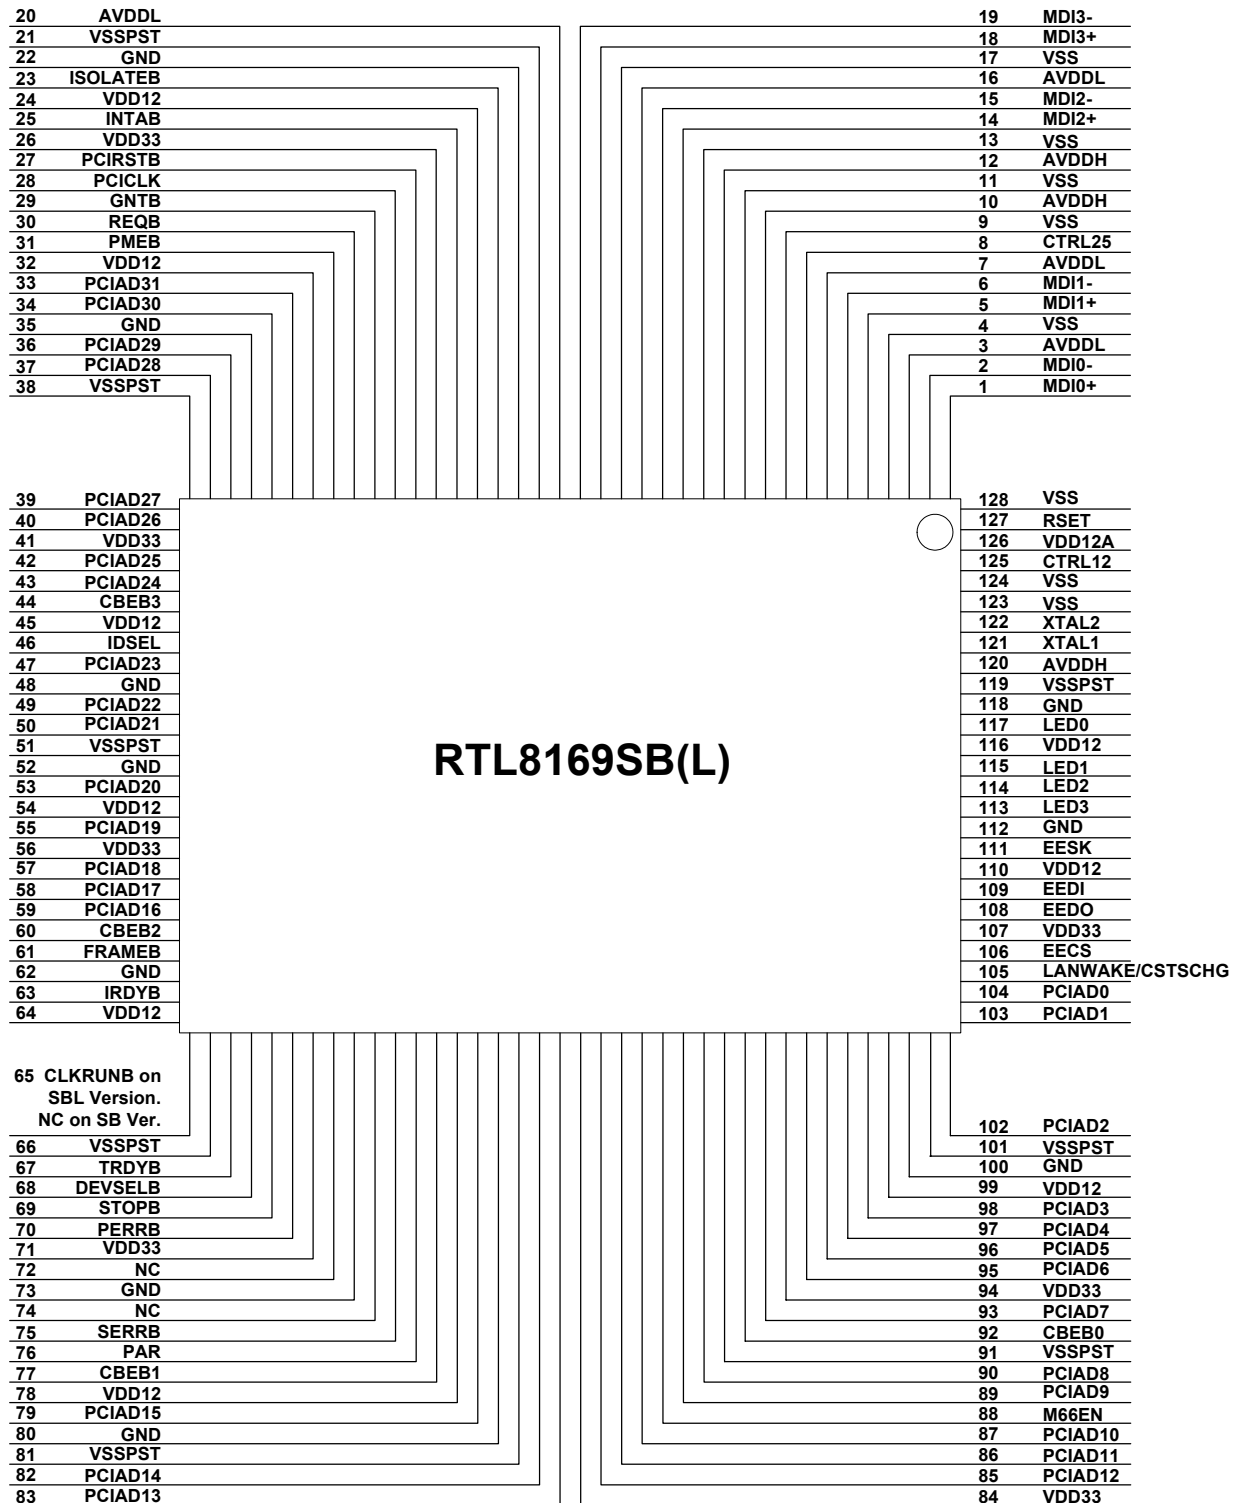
20 AVDDL
21 VSSPST
22 GND
23 ISOLATEB
24 VDD12
25 INTAB
26 VDD33
27 PCIRSTB
28 PCICLK
29 GNTB
30 REQB
31 PMEB
32 VDD12
33 PCIAD31
34 PCIAD30
35 GND
36 PCIAD29
37 PCIAD28
38 VSSPST

19 MDI3-
18 MDI3+
17 VSS
16 AVDDL
15 MDI2-
14 MDI2+
13 VSS
12 AVDDH
11 VSS
10 AVDDH
9 VSS
8 CTRL25
7 AVDDL
6 MDI1-
5 MDI1+
4 VSS
3 AVDDL
2 MDI0-
1 MDI0+

39 PCIAD27
40 PCIAD26
41 VDD33
42 PCIAD25
43 PCIAD24
44 CBEB3
45 VDD12
46 IDSEL
47 PCIAD23
48 GND
49 PCIAD22
50 PCIAD21
51 VSSPST
52 GND
53 PCIAD20
54 VDD12
55 PCIAD19
56 VDD33
57 PCIAD18
58 PCIAD17
59 PCIAD16
60 CBEB2
61 FRAMEB
62 GND
63 IRDYB
64 VDD12

RTL8169SB(L)

128 VSS
127 RSET
126 VDD12A
125 CTRL12
124 VSS
123 VSS
122 XTAL2
121 XTAL1
120 AVDDH
119 VSSPST
118 GND
117 LED0
116 VDD12
115 LED1
114 LED2
113 LED3
112 GND
111 EESK
110 VDD12
109 EEDI
108 EEDO
107 VDD33
106 EECS
105 LANWAKE/CSTSCHG
104 PCIAD0
103 PCIAD1

65 CLKRUNB on SBL Version. NC on SB Ver.
66 VSSPST
67 TRDYB
68 DEVSELB
69 STOPB
70 PERRB
71 VDD33
72 NC
73 GND
74 NC
75 SERRB
76 PAR
77 CBEB1
78 VDD12
79 PCIAD15
80 GND
81 VSSPST
82 PCIAD14
83 PCIAD13

102 PCIAD2
101 VSSPST
100 GND
99 VDD12
98 PCIAD3
97 PCIAD4
96 PCIAD5
95 PCIAD6
94 VDD33
93 PCIAD7
92 CBEB0
91 VSSPST
90 PCIAD8
89 PCIAD9
88 M66EN
87 PCIAD10
86 PCIAD11
85 PCIAD12
84 VDD33